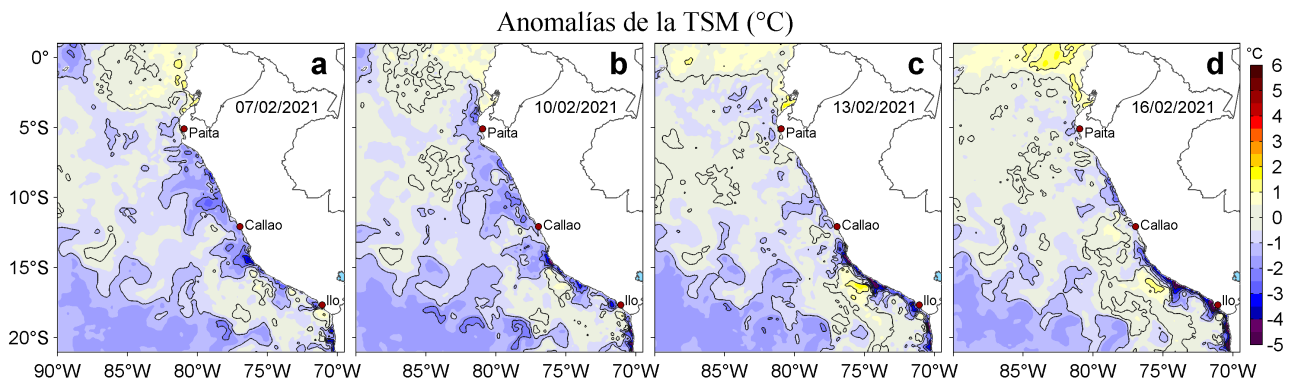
Anomalías de la TSM (°C)

a
07/02/2021
Paita
Callao
Ilo

b
10/02/2021
Paita
Callao
Ilo

c
13/02/2021
Paita
Callao
Ilo

d
16/02/2021
Paita
Callao
Ilo

0°
5°S
10°S
15°S
20°S

90°W 85°W 80°W 75°W 70°W
85°W 80°W 75°W 70°W
85°W 80°W 75°W 70°W
85°W 80°W 75°W 70°W

°C
6
5
4
3
2
1
0
-1
-2
-3
-4
-5